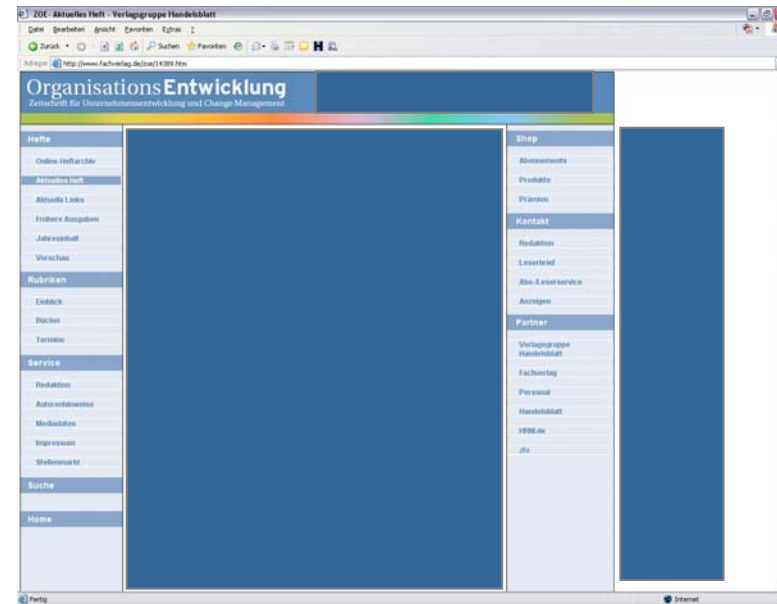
ZOE- Aktuelles Heft - Verlagsgruppe Handelsblatt

Datei Bearbeiten Ansicht Favoriten Extras ?

Zurück Suchen Favoriten

Adresse http://www.fachverlag.de/zoe/14389.htm

OrganisationsEntwicklung
Zeitschrift für Unternehmensentwicklung und Change Management

Hefte
Online Heftarchiv
Aktuelles Heft
Aktuelle Links
Frühere Ausgaben
Jahresinhalt
Vorschau

Rubriken
Einblick
Bücher
Termine

Service
Redaktion
Autorenhinweise
Mediadaten
Impressum
Stellenmarkt

Suche

Home

Shop
Abonnements
Produkte
Prämien

Kontakt
Redaktion
Leserbrief
Abo-/Leserservice
Anzeigen

Partner
Verlagsgruppe Handelsblatt
Fachverlag
Personal
Handelsblatt
HBM.de
zfo

Fertig

Internet